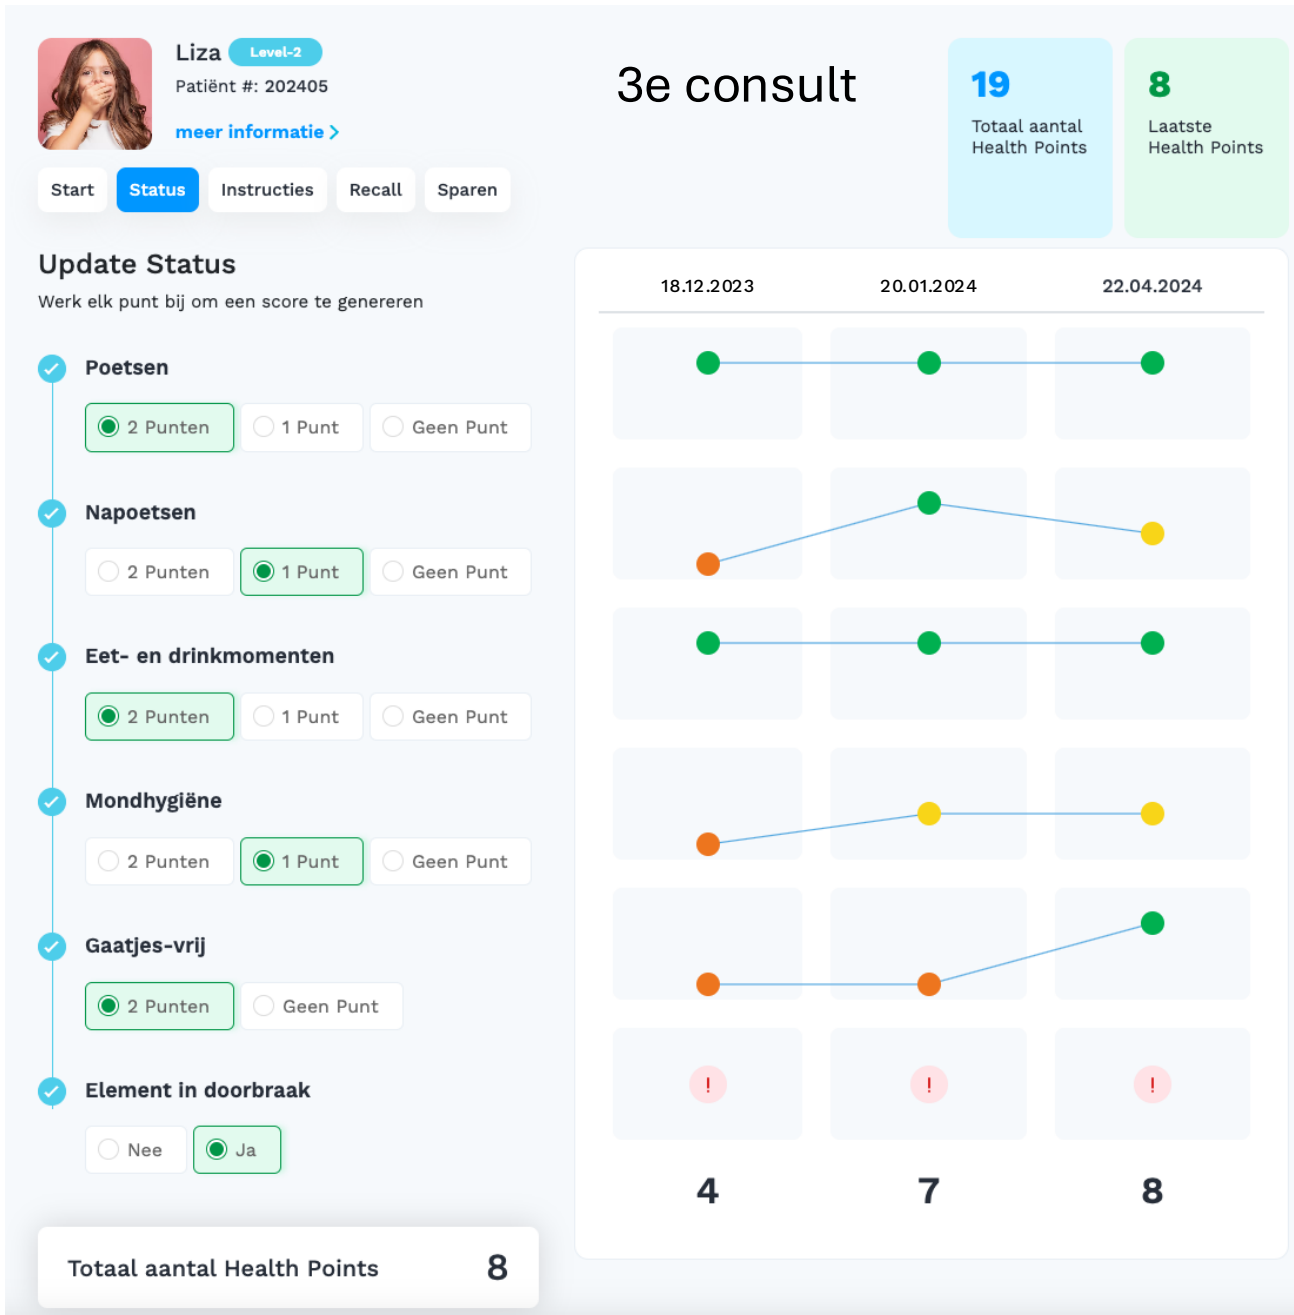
Liza Level-2
Patiënt #: 202405
meer informatie >

3e consult

19
Totaal aantal Health Points

8
Laatste Health Points

Start Status Instructies Recall Sparen

Update Status
Werk elk punt bij om een score te genereren

Poetsen
2 Punten 1 Punt Geen Punt

Napoetsen
2 Punten 1 Punt Geen Punt

Eet- en drinkmomenten
2 Punten 1 Punt Geen Punt

Mondhygiëne
2 Punten 1 Punt Geen Punt

Gaatjes-vrij
2 Punten Geen Punt

Element in doorbraak
Nee Ja

Totaal aantal Health Points 8

| 18.12.2023 | 20.01.2024 | 22.04.2024 |
|---|---|---|
| ! | ! | ! |
| 4 | 7 | 8 |